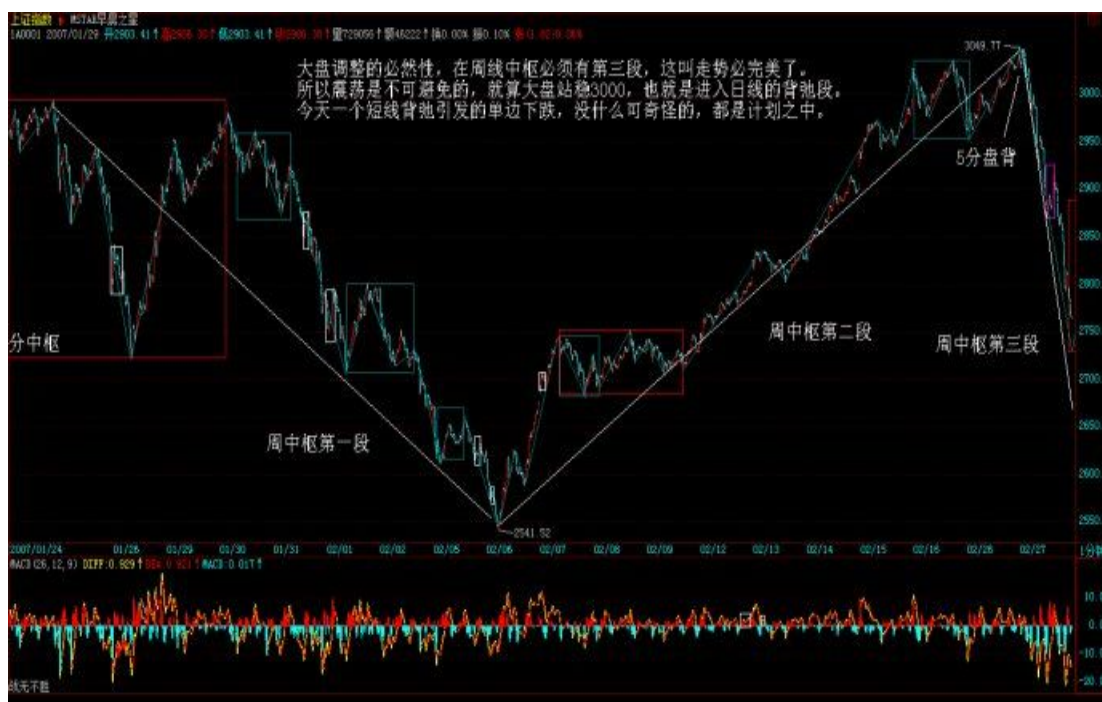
上证指数 MSTAR早晨之星
1A0001 2007/01/29 开2903.41 高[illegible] 低2903.41 收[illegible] 量729056 额46222 涨0.00% 振0.10%

大盘调整的必然性，在周线中枢必须有第三段，这叫走势必完美了。所以震荡是不可避免的，就算大盘站稳3000，也就是进入日线的背驰段。今天一个短线背驰引发的单边下跌，没什么可奇怪的，都是计划之中。

3049.77
5分盘背
分中枢
周中枢第一段
周中枢第二段
周中枢第三段
2541.52

3000
2950
2900
2850
2800
2750
2700
2650
2600
2550

2007/01/24 01/26 01/29 01/30 01/31 02/01 02/02 02/05 02/06 02/07 02/08 02/09 02/12 02/13 02/14 02/15 02/16 02/26 02/27

MACD(26,12,9) DIFF:0.929 DEA:0.921 MACD:0.017

10.
0.
-10.
-20.

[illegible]线不胜